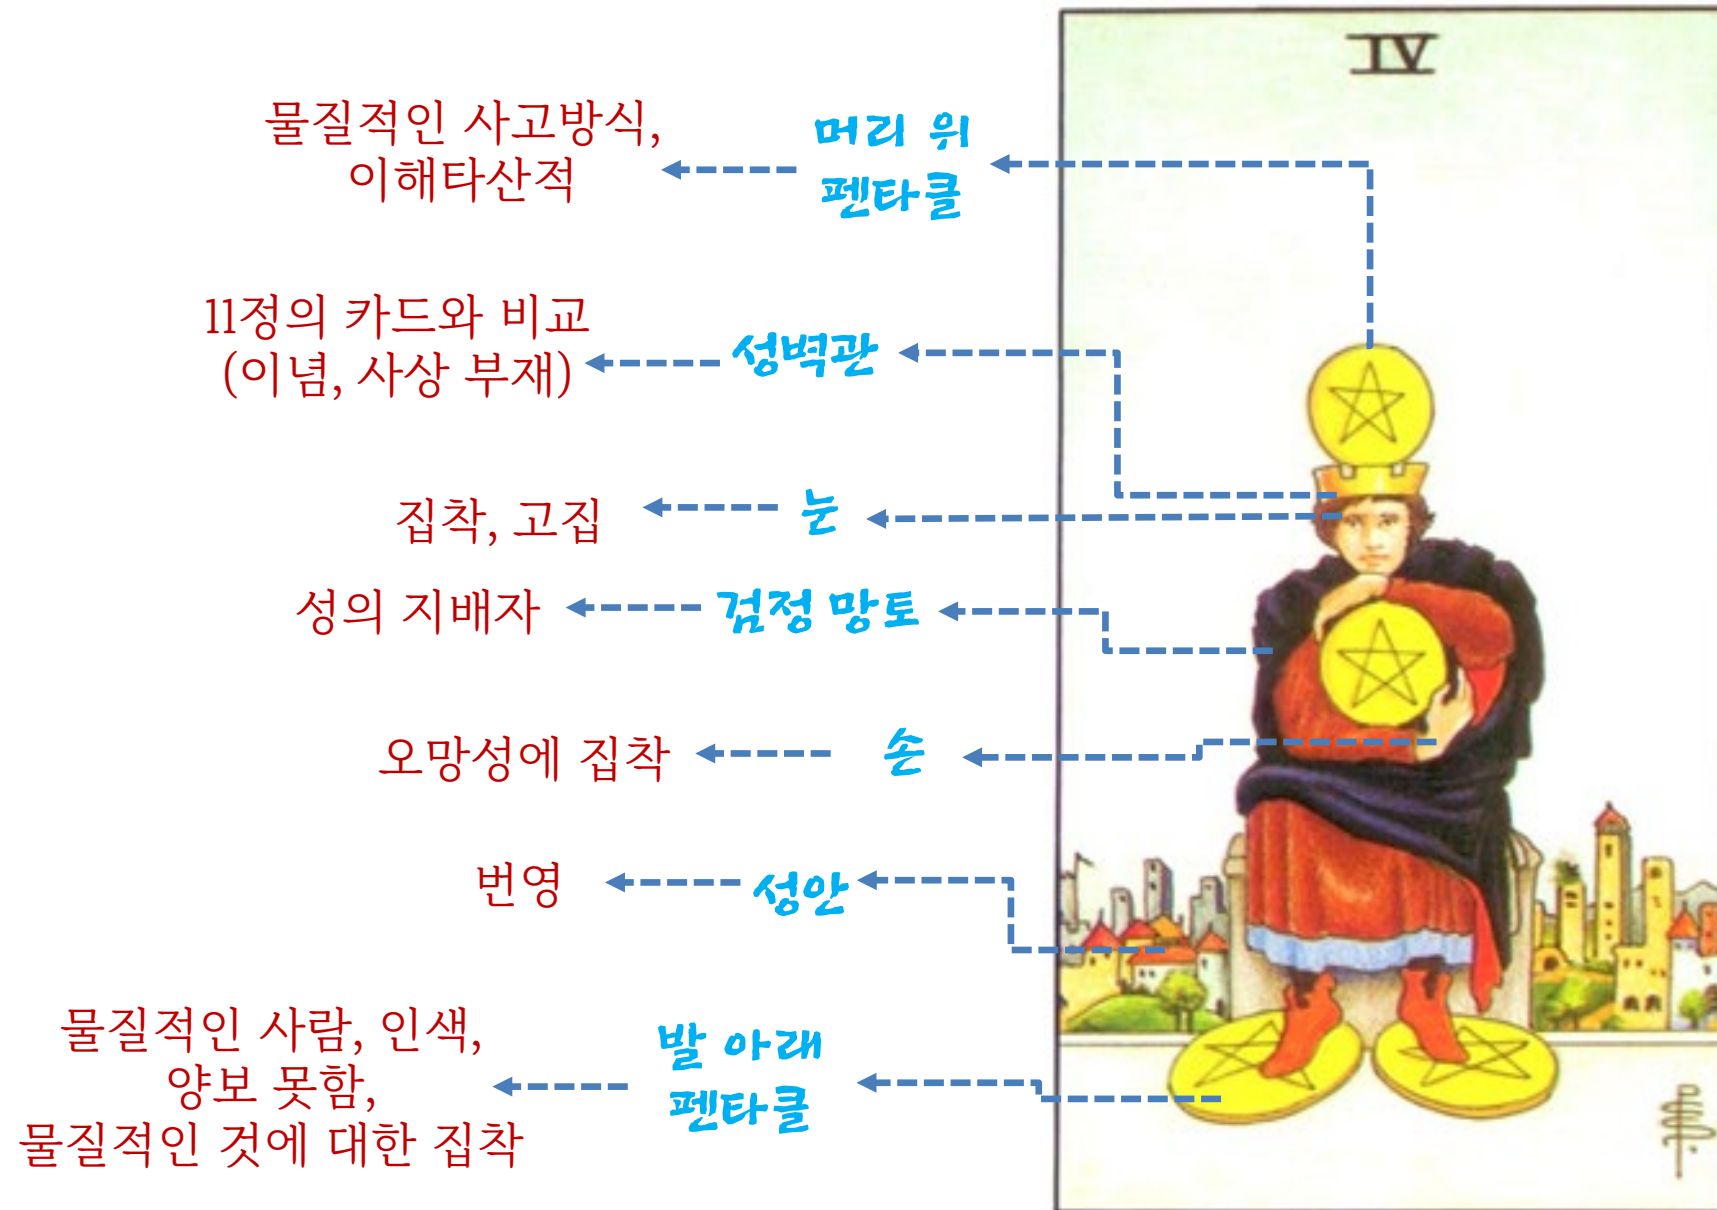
물질적인 사고방식, 이해타산적

머리 위 펜타클

IV

11정의 카드와 비교 (이념, 사상 부재)

성벽관

집착, 고집

눈

성의 지배자

검정 망토

오망성에 집착

손

번영

성안

물질적인 사람, 인색, 양보 못함, 물질적인 것에 대한 집착

발 아래 펜타클